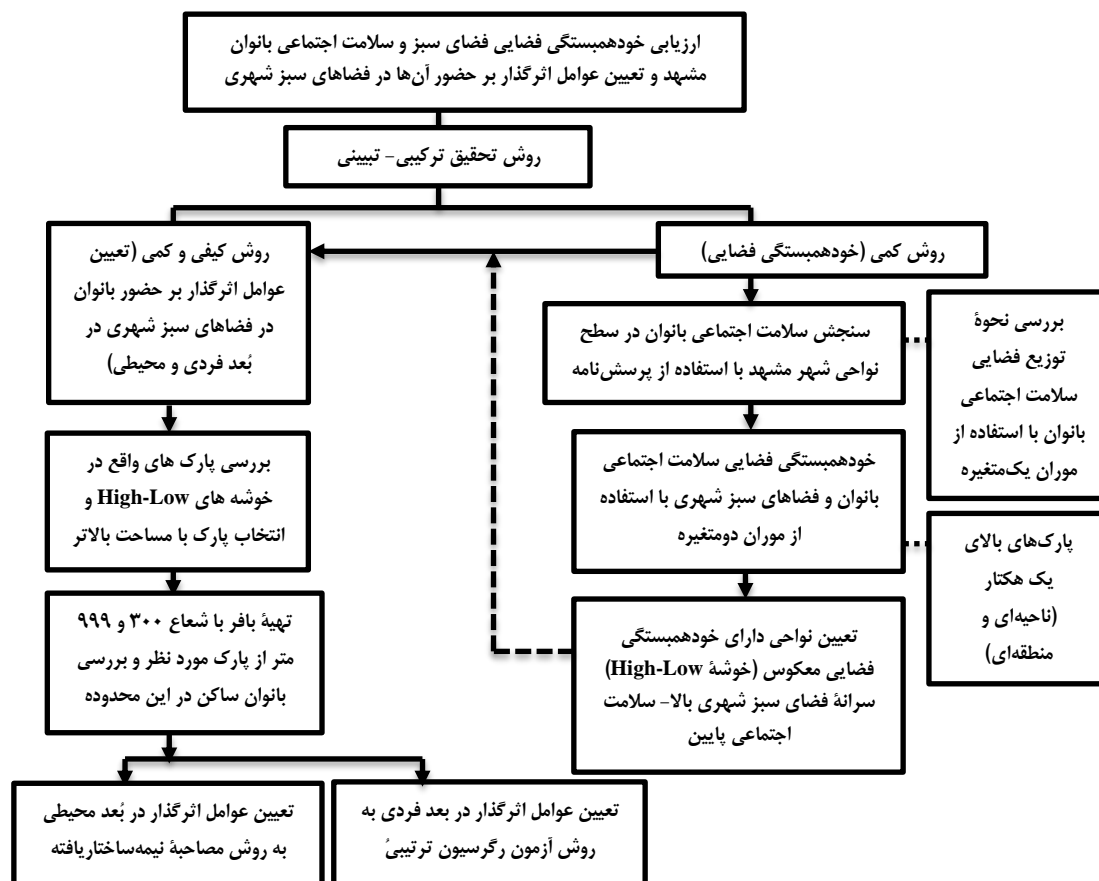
ارزیابی خودهمبستگی فضایی فضای سبز و سلامت اجتماعی بانوان مشهد و تعیین عوامل اثرگذار بر حضور آن‌ها در فضاهای سبز شهری

روش تحقیق ترکیبی- تبیینی

روش کمی (خودهمبستگی فضایی)

روش کیفی و کمی (تعیین عوامل اثرگذار بر حضور بانوان در فضاهای سبز شهری در بُعد فردی و محیطی)

بررسی نحوهٔ توزیع فضایی سلامت اجتماعی بانوان با استفاده از موران یک‌متغیره

سنجش سلامت اجتماعی بانوان در سطح نواحی شهر مشهد با استفاده از پرسش‌نامه

خودهمبستگی فضایی سلامت اجتماعی بانوان و فضاهای سبز شهری با استفاده از موران دومتغیره

پارک‌های بالای یک هکتار (ناحیه‌ای و منطقه‌ای)

تعیین نواحی دارای خودهمبستگی فضایی معکوس (خوشهٔ High-Low) سرانهٔ فضای سبز شهری بالا- سلامت اجتماعی پایین

بررسی پارک های واقع در خوشه های High-Low و انتخاب پارک با مساحت بالاتر

تهیهٔ بافر با شعاع ۳۰۰ و ۹۹۹ متر از پارک مورد نظر و بررسی بانوان ساکن در این محدوده

تعیین عوامل اثرگذار در بُعد محیطی به روش مصاحبهٔ نیمه‌ساختاریافته

تعیین عوامل اثرگذار در بعد فردی به روش آزمون رگرسیون ترتیبیُ